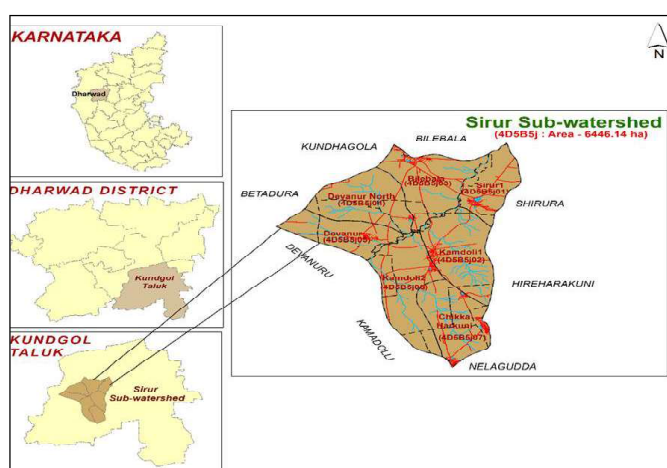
KARNATAKA

Dharwad

DHARWAD DISTRICT

Kundgol Taluk

KUNDGOL TALUK

Sirur Sub-watershed

N

Sirur Sub-watershed

(4D5B5j : Area - 6446.14 ha)

KUNDHAGOLA

BILEBALA

BETADURA

Devanur North (4D5B5j04)

Bilebala (4D5B5j03)

Sirur1 (4D5B5j01)

SHIRURA

Devanur (4D5B5j05)

DEVANURU

Kamdoli1 (4D5B5j02)

Kamdoli2 (4D5B5j06)

HIREHARAKUNI

KAMADOLI

Chikka Harkuni (4D5B5j07)

NELAGUDDA